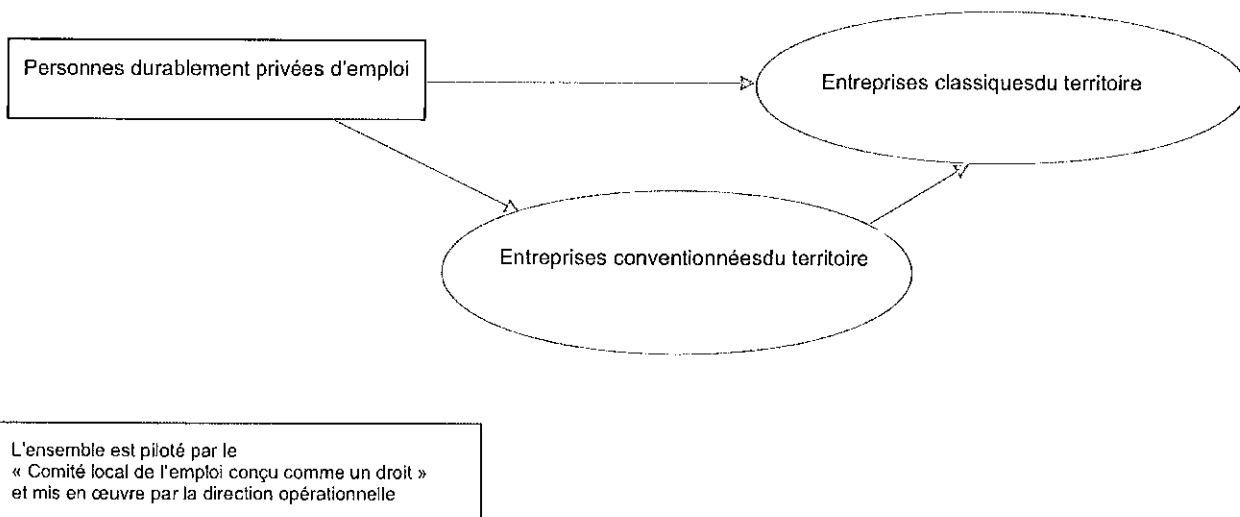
Personnes durablement privées d'emploi

Entreprises classiquesdu territoire

Entreprises conventionnéesdu territoire

L'ensemble est piloté par le
« Comité local de l'emploi conçu comme un droit »
et mis en œuvre par la direction opérationnelle